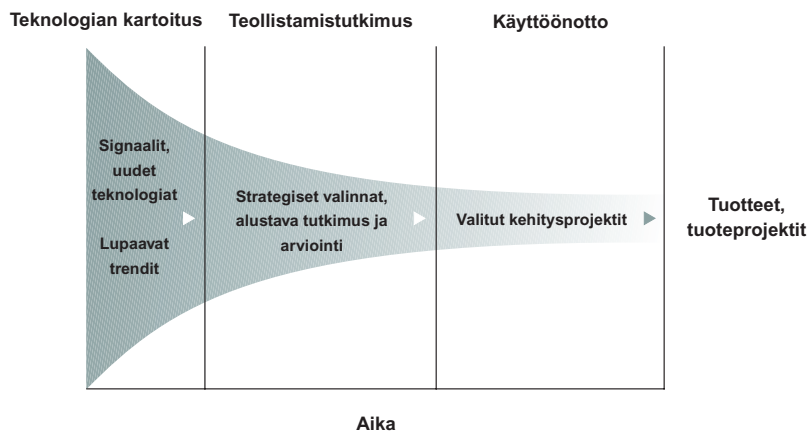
Teknologian kartoitus

Teollistamistutkimus

Käyttöönotto

Signaalit, uudet teknologiat

Lupaavat trendit

Strategiset valinnat, alustava tutkimus ja arviointi

Valitut kehitysprojektit

Tuotteet, tuoteprojektit

Aika